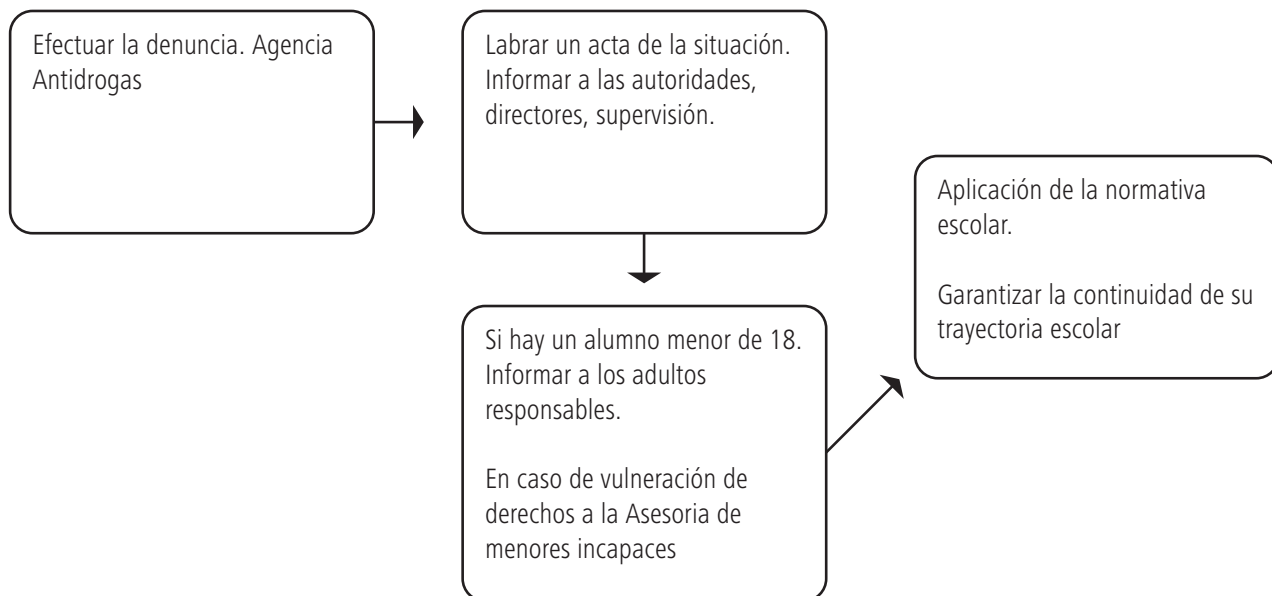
Efectuar la denuncia. Agencia Antidrogas

Labrar un acta de la situación. Informar a las autoridades, directores, supervisión.

Si hay un alumno menor de 18. Informar a los adultos responsables.

En caso de vulneración de derechos a la Asesoria de menores incapaces

Aplicación de la normativa escolar.

Garantizar la continuidad de su trayectoria escolar